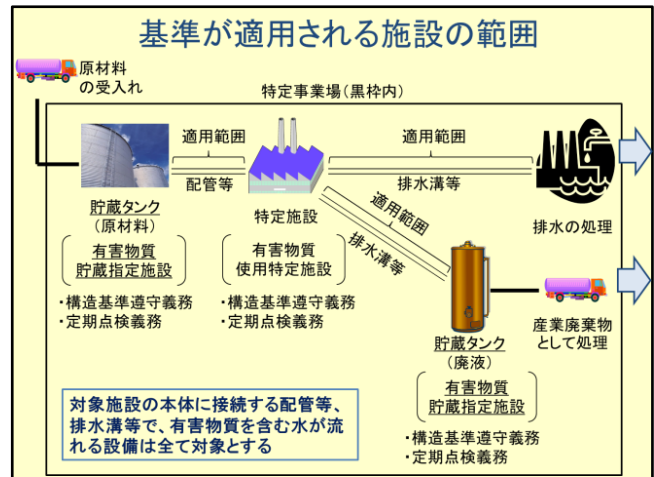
基準が適用される施設の範囲

原材料の受入れ

特定事業場（黒枠内）

適用範囲

配管等

適用範囲

排水溝等

適用範囲

排水溝等

貯蔵タンク
（原材料）

有害物質
貯蔵指定施設

・構造基準遵守義務
・定期点検義務

特定施設

有害物質
使用特定施設

・構造基準遵守義務
・定期点検義務

排水の処理

産業廃棄物として処理

貯蔵タンク
（廃液）

有害物質
貯蔵指定施設

・構造基準遵守義務
・定期点検義務

対象施設の本体に接続する配管等、排水溝等で、有害物質を含む水が流れる設備は全て対象とする